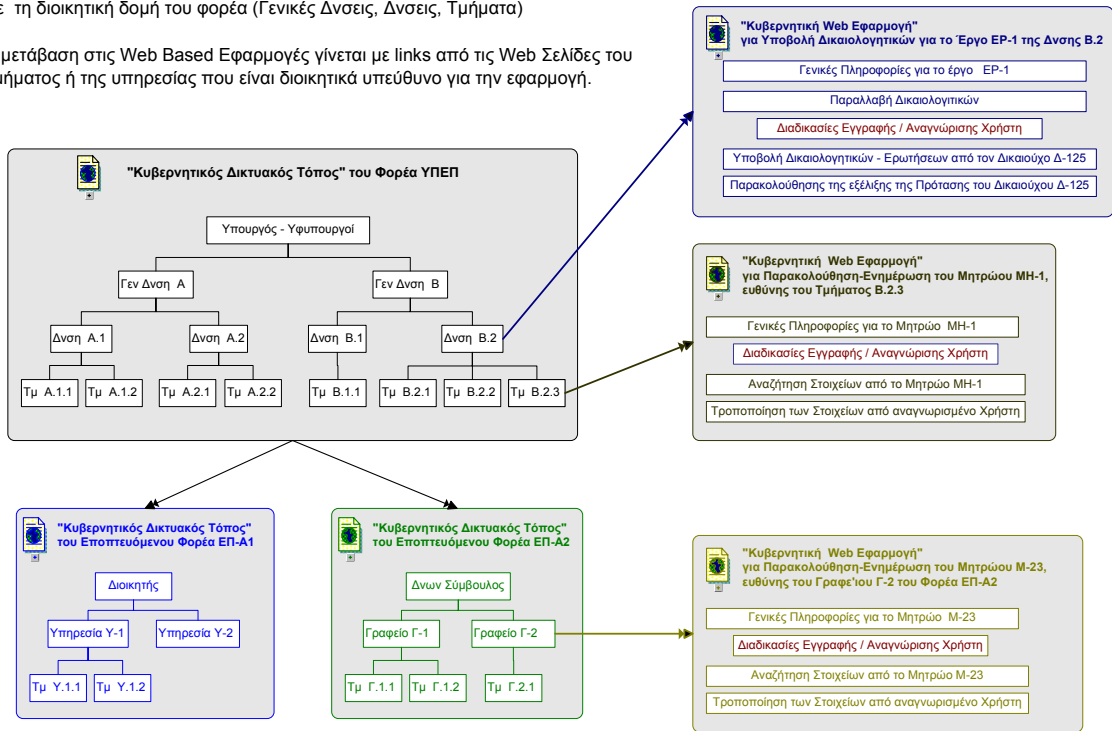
ε τη διοικητική δομή του φορέα (Γενικές Δνσεις, Δνσεις, Τμήματα)

μετάβαση στις Web Based Εφαρμογές γίνεται με links από τις Web Σελίδες του ιήματος ή της υπηρεσίας που είναι διοικητικά υπεύθυνο για την εφαρμογή.

"Κυβερνητική Web Εφαρμογή" για Υποβολή Δικαιολογητικών για το Έργο ΕΡ-1 της Δνσης Β.2

Γενικές Πληροφορίες για το έργο ΕΡ-1

Παραλλαβή Δικαιολογιτικών

Διαδικασίες Εγγραφής / Αναγνώρισης Χρήστη

Υποβολή Δικαιολογητικών - Ερωτήσεων από τον Δικαιούχο Δ-125

Παρακολούθησης της εξέλιξης της Πρότασης του Δικαιούχου Δ-125

"Κυβερνητικός Δικτυακός Τόπος" του Φορέα ΥΠΕΠ

Υπουργός - Υφυπουργοί

Γεν Δνση Α

Γεν Δνση Β

Δνση Α.1

Δνση Α.2

Δνση Β.1

Δνση Β.2

Τμ Α.1.1

Τμ Α.1.2

Τμ Α.2.1

Τμ Α.2.2

Τμ Β.1.1

Τμ Β.2.1

Τμ Β.2.2

Τμ Β.2.3

"Κυβερνητική Web Εφαρμογή" για Παρακολούθηση-Ενημέρωση του Μητρώου ΜΗ-1, ευθύνης του Τμήματος Β.2.3

Γενικές Πληροφορίες για το Μητρώο ΜΗ-1

Διαδικασίες Εγγραφής / Αναγνώρισης Χρήστη

Αναζήτηση Στοιχείων από το Μητρώο ΜΗ-1

Τροποποίηση των Στοιχείων από αναγνωρισμένο Χρήστη

"Κυβερνητικός Δικτυακός Τόπος" του Εποπτευόμενου Φορέα ΕΠ-Α1

Διοικητής

Υπηρεσία Υ-1

Υπηρεσία Υ-2

Τμ Υ.1.1

Τμ Υ.1.2

"Κυβερνητικός Δικτυακός Τόπος" του Εποπτευόμενου Φορέα ΕΠ-Α2

Δνων Σύμβουλος

Γραφείο Γ-1

Γραφείο Γ-2

Τμ Γ.1.1

Τμ Γ.1.2

Τμ Γ.2.1

"Κυβερνητική Web Εφαρμογή" για Παρακολούθηση-Ενημέρωση του Μητρώου Μ-23, ευθύνης του Γραφε'ιου Γ-2 του Φορέα ΕΠ-Α2

Γενικές Πληροφορίες για το Μητρώο Μ-23

Διαδικασίες Εγγραφής / Αναγνώρισης Χρήστη

Αναζήτηση Στοιχείων από το Μητρώο Μ-23

Τροποποίηση των Στοιχείων από αναγνωρισμένο Χρήστη